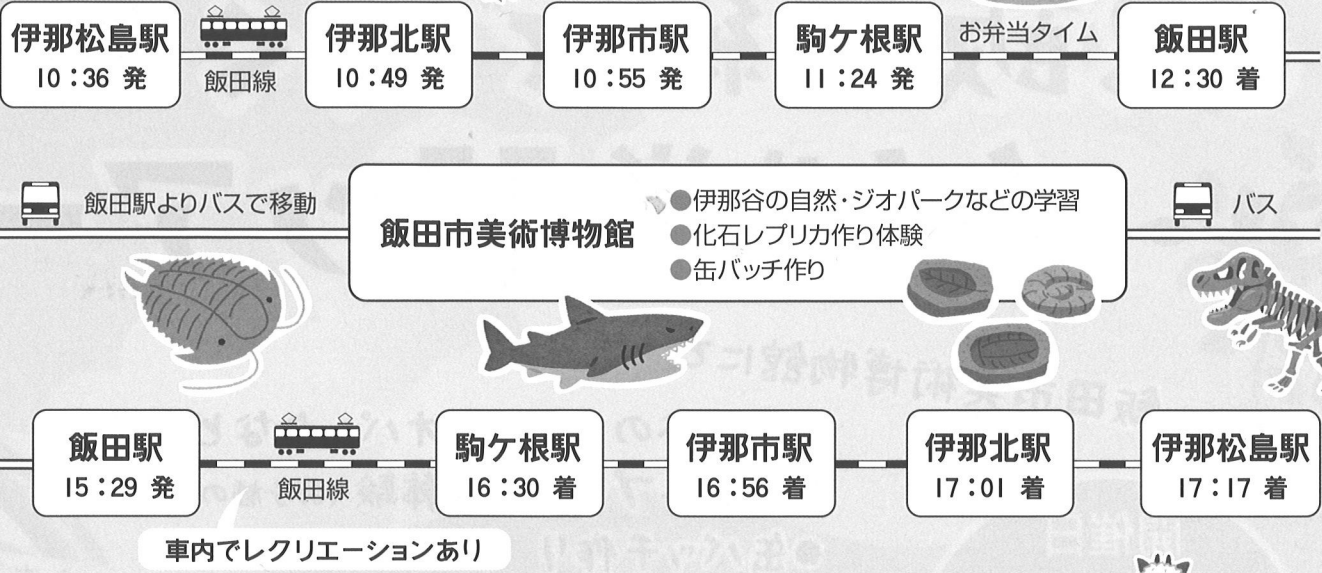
伊那松島駅
10:36 発

飯田線

伊那北駅
10:49 発

伊那市駅
10:55 発

駒ケ根駅
11:24 発

お弁当タイム

飯田駅
12:30 着

飯田駅よりバスで移動

飯田市美術博物館

●伊那谷の自然・ジオパークなどの学習
●化石レプリカ作り体験
●缶バッチ作り

バス

飯田駅
15:29 発

飯田線

駒ケ根駅
16:30 着

伊那市駅
16:56 着

伊那北駅
17:01 着

伊那松島駅
17:17 着

車内でレクリエーションあり